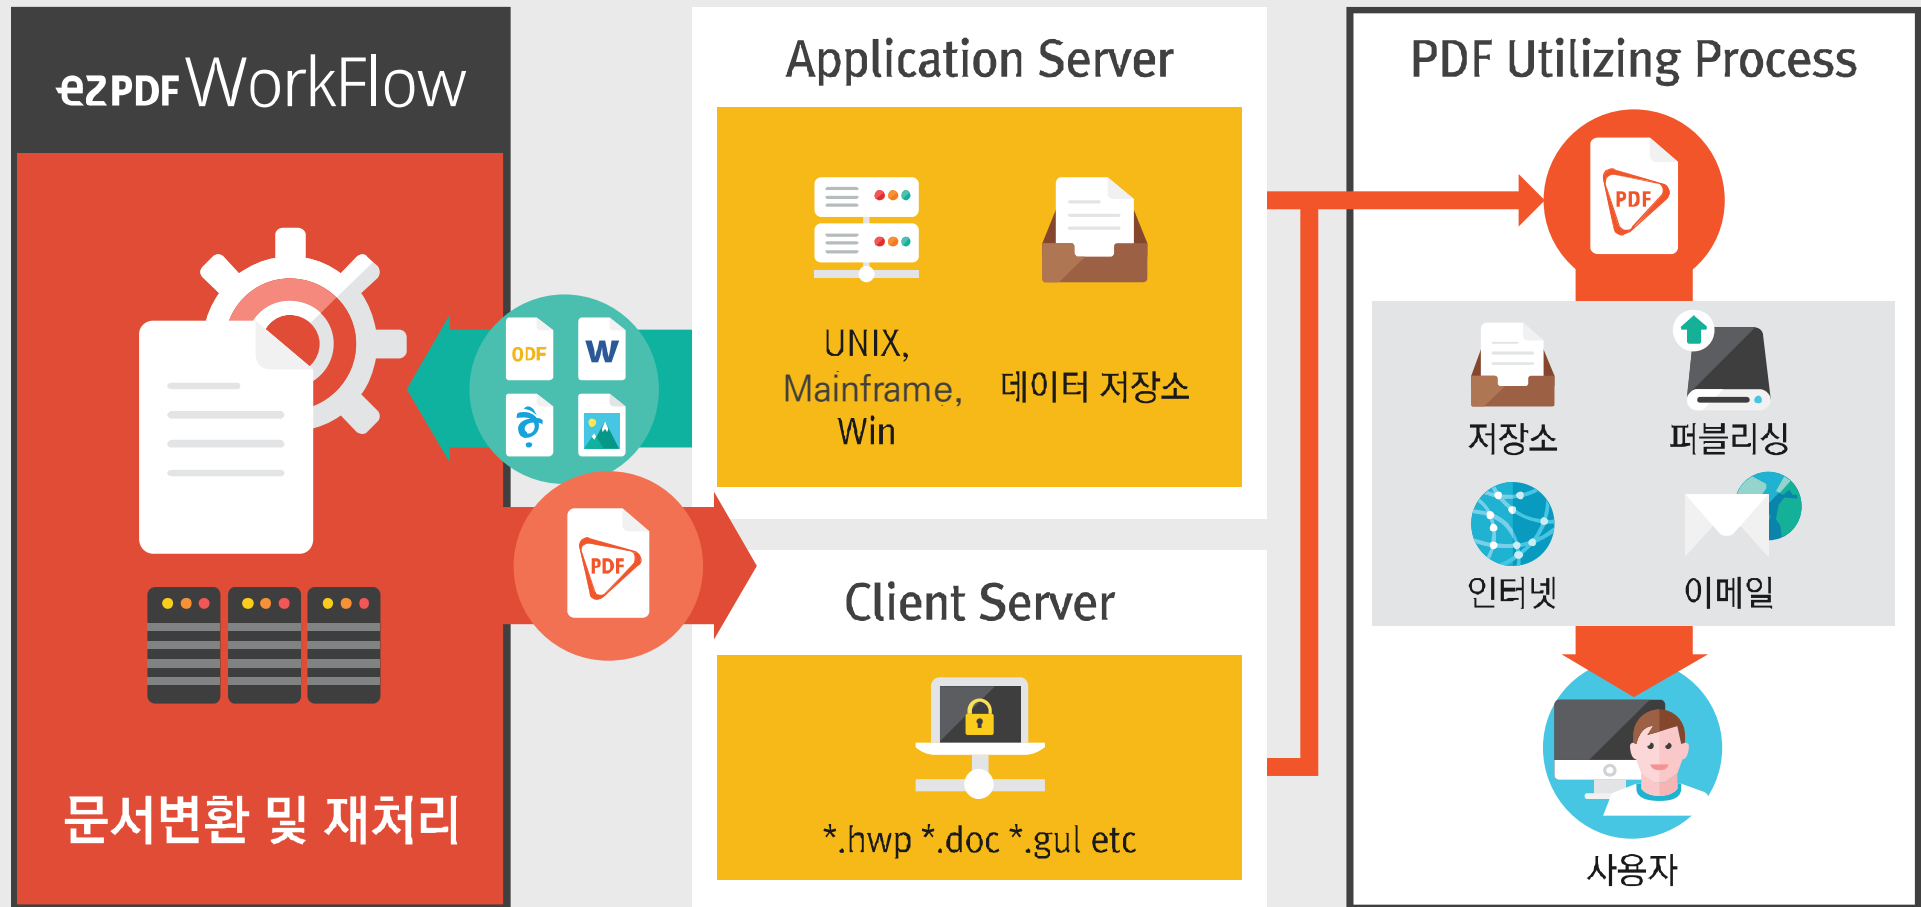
ezPDF WorkFlow

문서변환 및 재처리

ODF
W
PDF

Application Server

UNIX, Mainframe, Win

데이터 저장소

Client Server

*.hwp *.doc *.gul etc

PDF Utilizing Process

PDF

저장소
퍼블리싱
인터넷
이메일

사용자